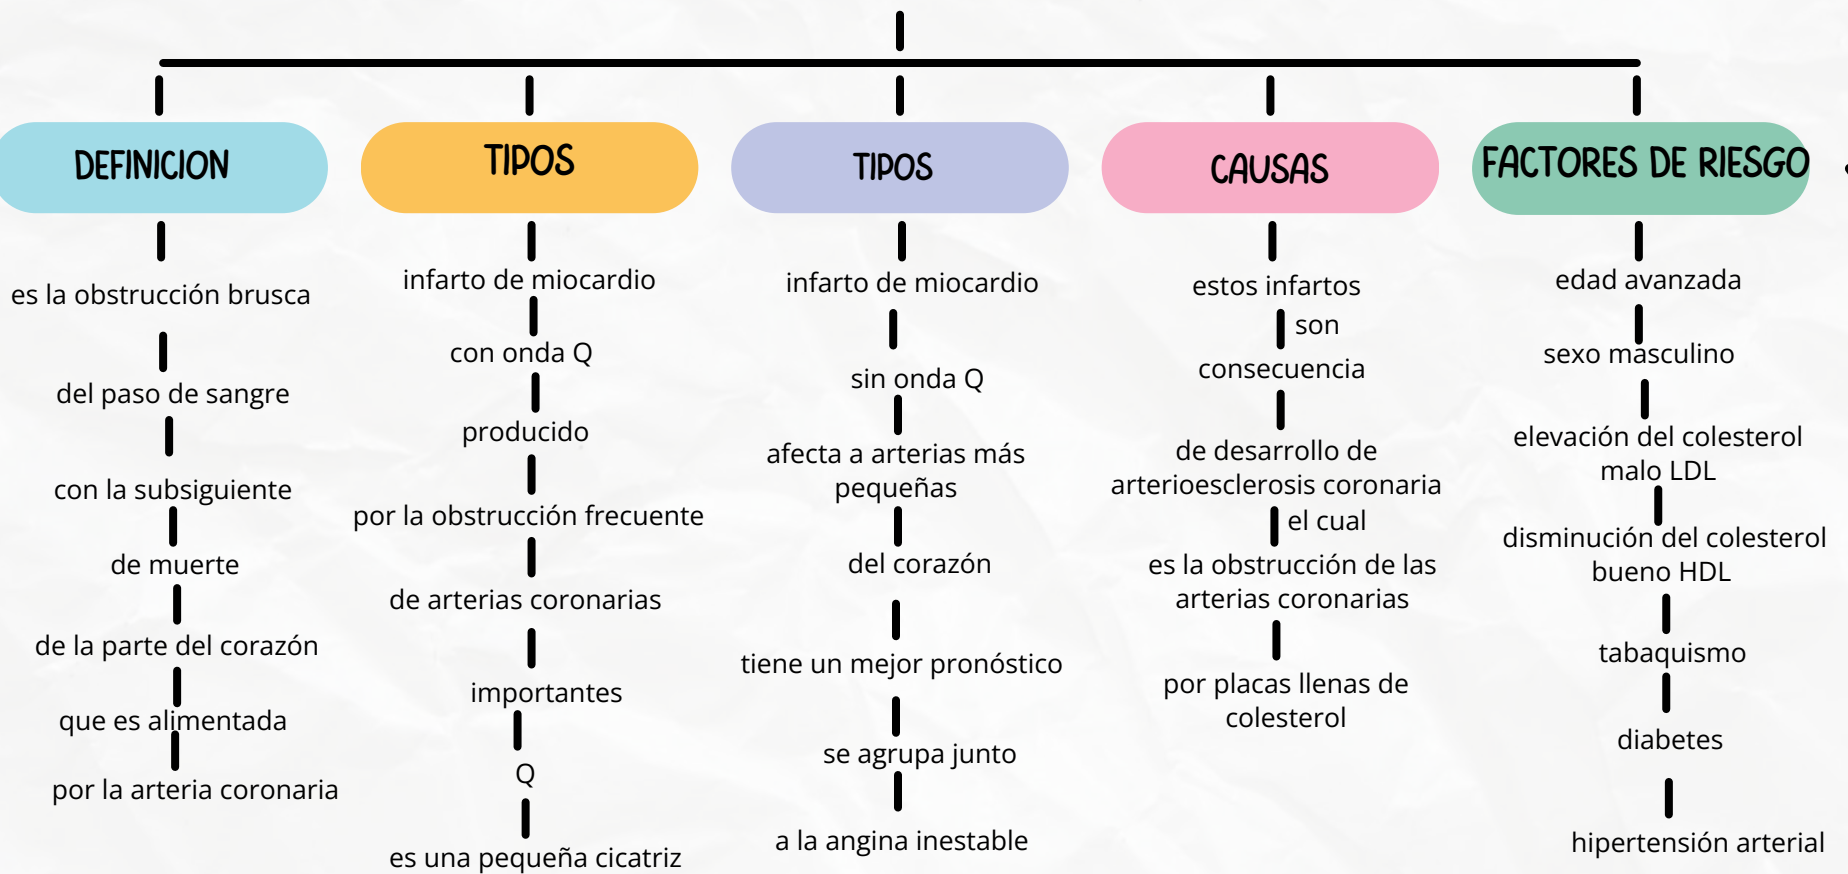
DEFINICION

es la obstrucción brusca

del paso de sangre

con la subsiguiente

de muerte

de la parte del corazón

que es alimentada

por la arteria coronaria

TIPOS

infarto de miocardio

con onda Q

producido

por la obstrucción frecuente

de arterias coronarias

importantes

Q

es una pequeña cicatriz

TIPOS

infarto de miocardio

sin onda Q

afecta a arterias más pequeñas

del corazón

tiene un mejor pronóstico

se agrupa junto

a la angina inestable

CAUSAS

estos infartos

son

consecuencia

de desarrollo de arterioesclerosis coronaria

el cual

es la obstrucción de las arterias coronarias

por placas llenas de colesterol

FACTORES DE RIESGO

edad avanzada

sexo masculino

elevación del colesterol malo LDL

disminución del colesterol bueno HDL

tabaquismo

diabetes

hipertensión arterial